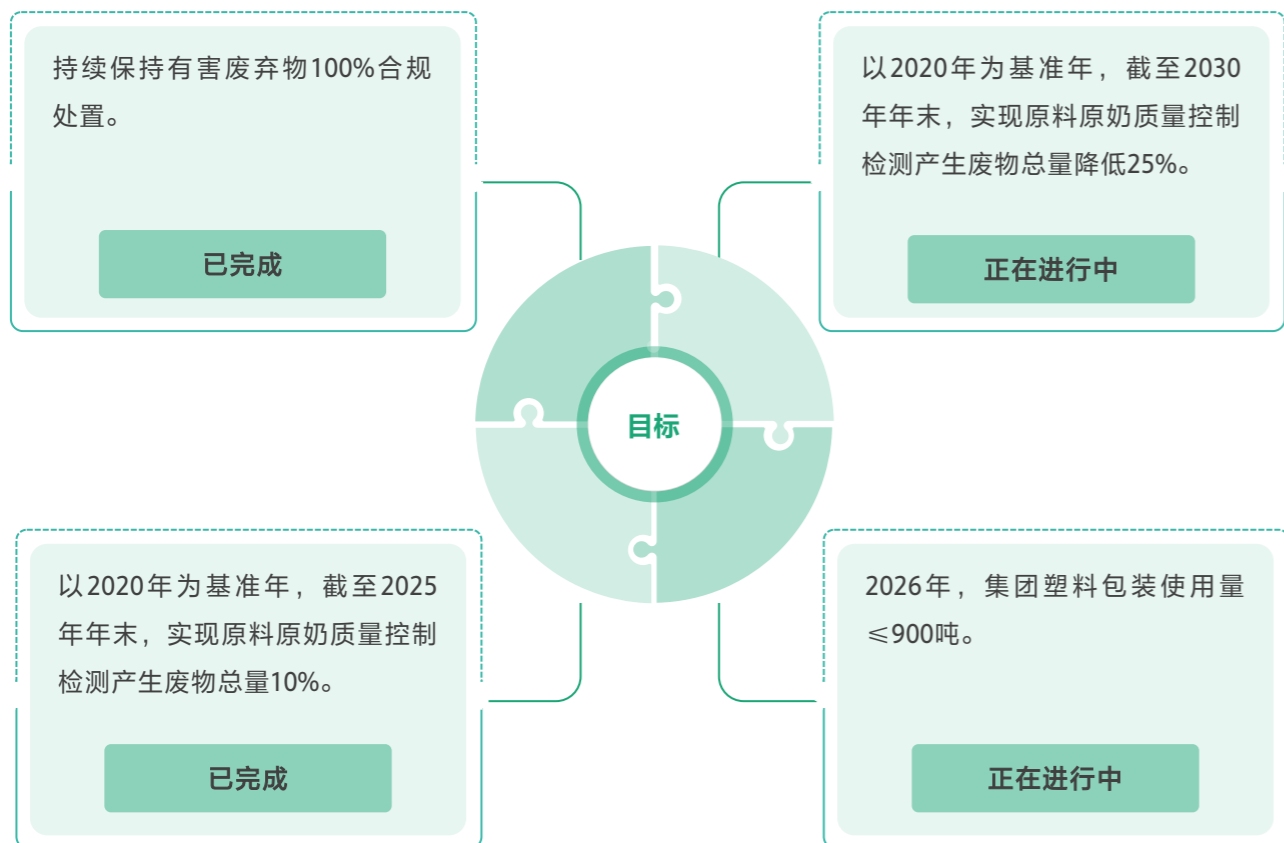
持续保持有害废弃物100%合规处置。

已完成

以2020年为基准年，截至2030年年末，实现原料原奶质量控制检测产生废物总量降低25%。

正在进行中

目标

以2020年为基准年，截至2025年年末，实现原料原奶质量控制检测产生废物总量10%。

已完成

2026年，集团塑料包装使用量≤900吨。

正在进行中